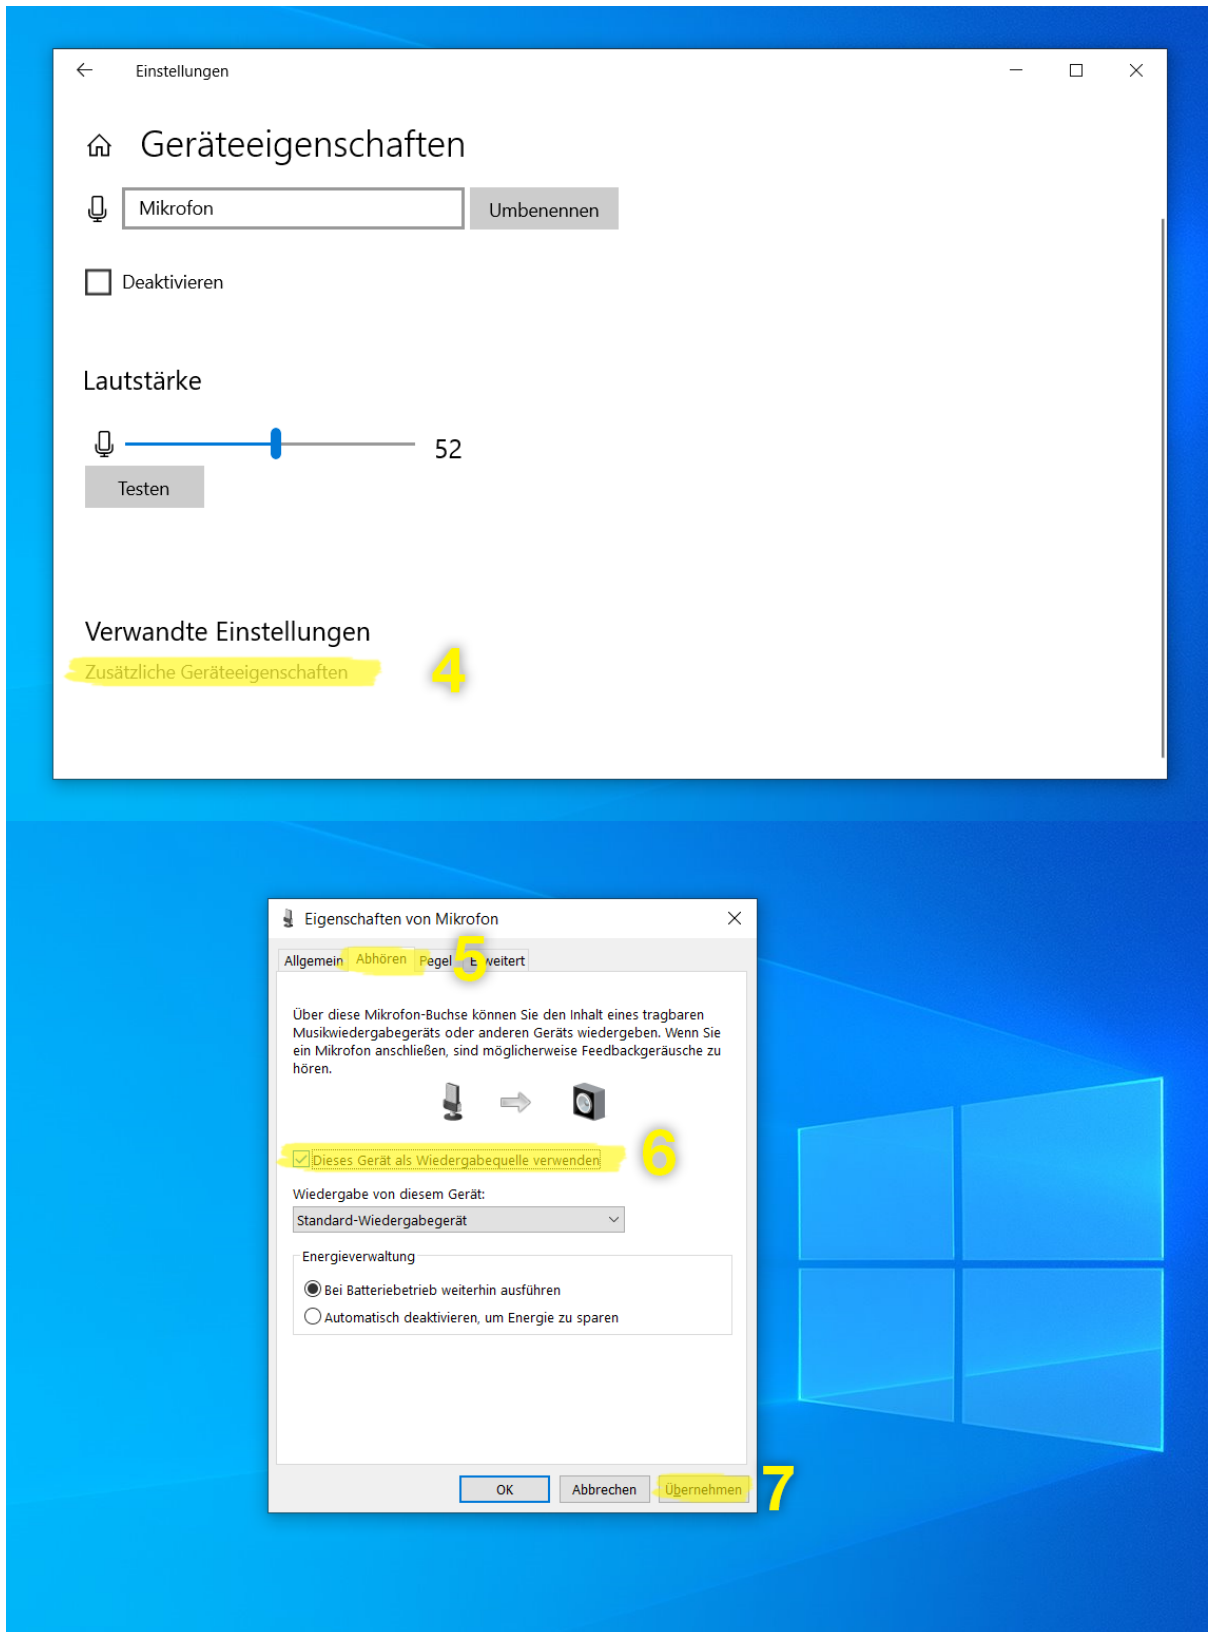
Einstellungen

Geräteeigenschaften

Mikrofon

Umbenennen

Deaktivieren

Lautstärke

52

Testen

Verwandte Einstellungen

Zusätzliche Geräteeigenschaften

4

Eigenschaften von Mikrofon

Allgemein Abhören Pegel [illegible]weitert

5

Über diese Mikrofon-Buchse können Sie den Inhalt eines tragbaren Musikwiedergabegeräts oder anderen Geräts wiedergeben. Wenn Sie ein Mikrofon anschließen, sind möglicherweise Feedbackgeräusche zu hören.

Dieses Gerät als Wiedergabequelle verwenden

6

Wiedergabe von diesem Gerät:

Standard-Wiedergabegerät

Energieverwaltung

Bei Batteriebetrieb weiterhin ausführen

Automatisch deaktivieren, um Energie zu sparen

OK Abbrechen Übernehmen

7